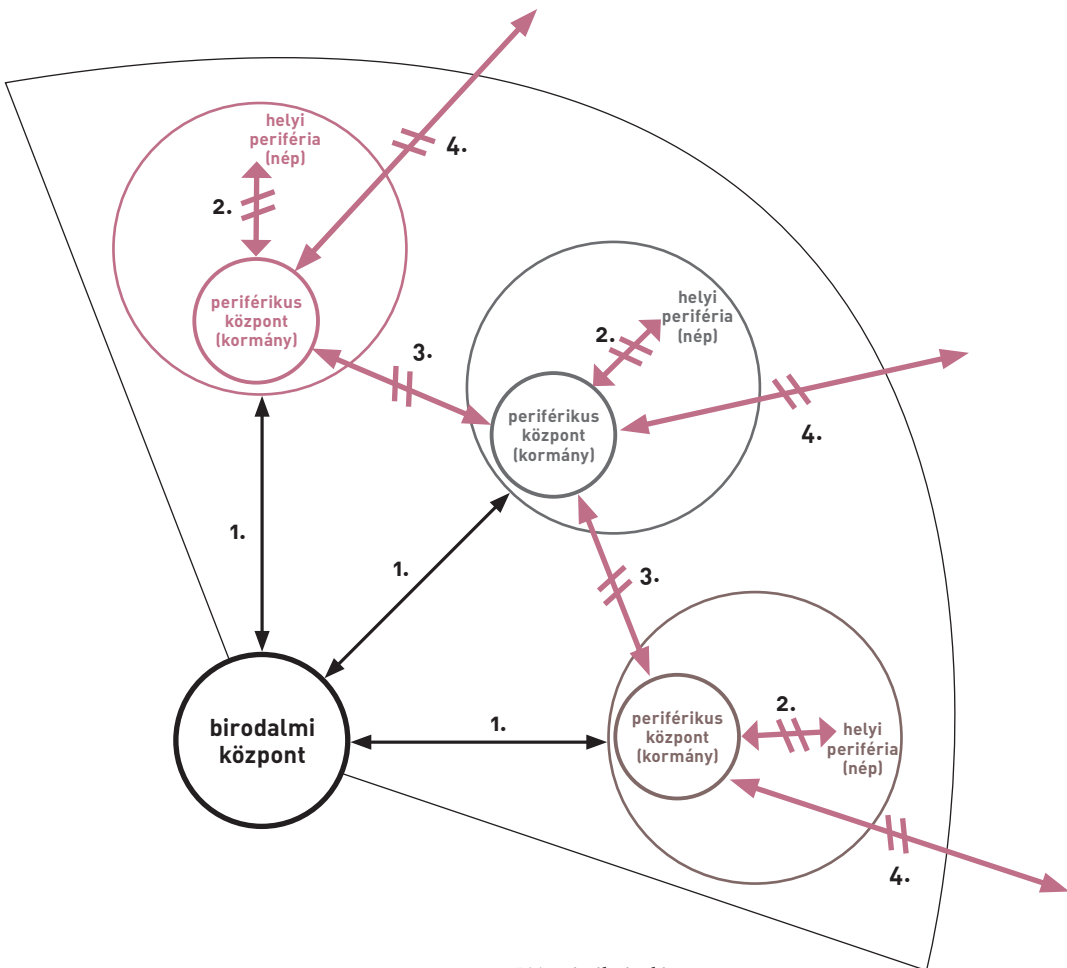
helyi periféria (nép)

2.

4.

periférikus központ (kormány)

3.

helyi periféria (nép)

2.

periférikus központ (kormány)

4.

1.

1.

3.

birodalmi központ

1.

periférikus központ (kormány)

2.

helyi periféria (nép)

4.